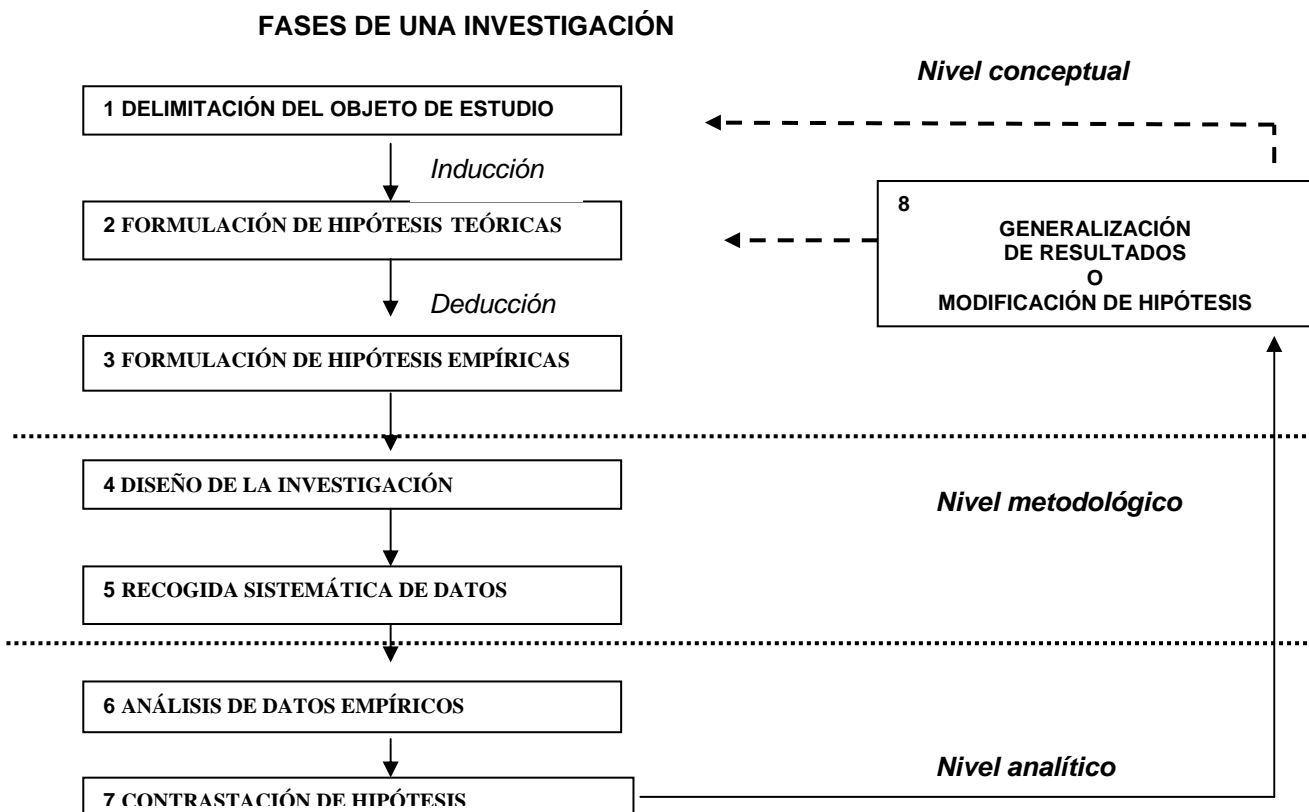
FASES DE UNA INVESTIGACIÓN

Nivel conceptual

1 DELIMITACIÓN DEL OBJETO DE ESTUDIO

Inducción

2 FORMULACIÓN DE HIPÓTESIS TEÓRICAS

8
GENERALIZACIÓN
DE RESULTADOS
O
MODIFICACIÓN DE HIPÓTESIS

Deducción

3 FORMULACIÓN DE HIPÓTESIS EMPÍRICAS

4 DISEÑO DE LA INVESTIGACIÓN

Nivel metodológico

5 RECOGIDA SISTEMÁTICA DE DATOS

6 ANÁLISIS DE DATOS EMPÍRICOS

Nivel analítico

7 CONTRASTACIÓN DE HIPÓTESIS